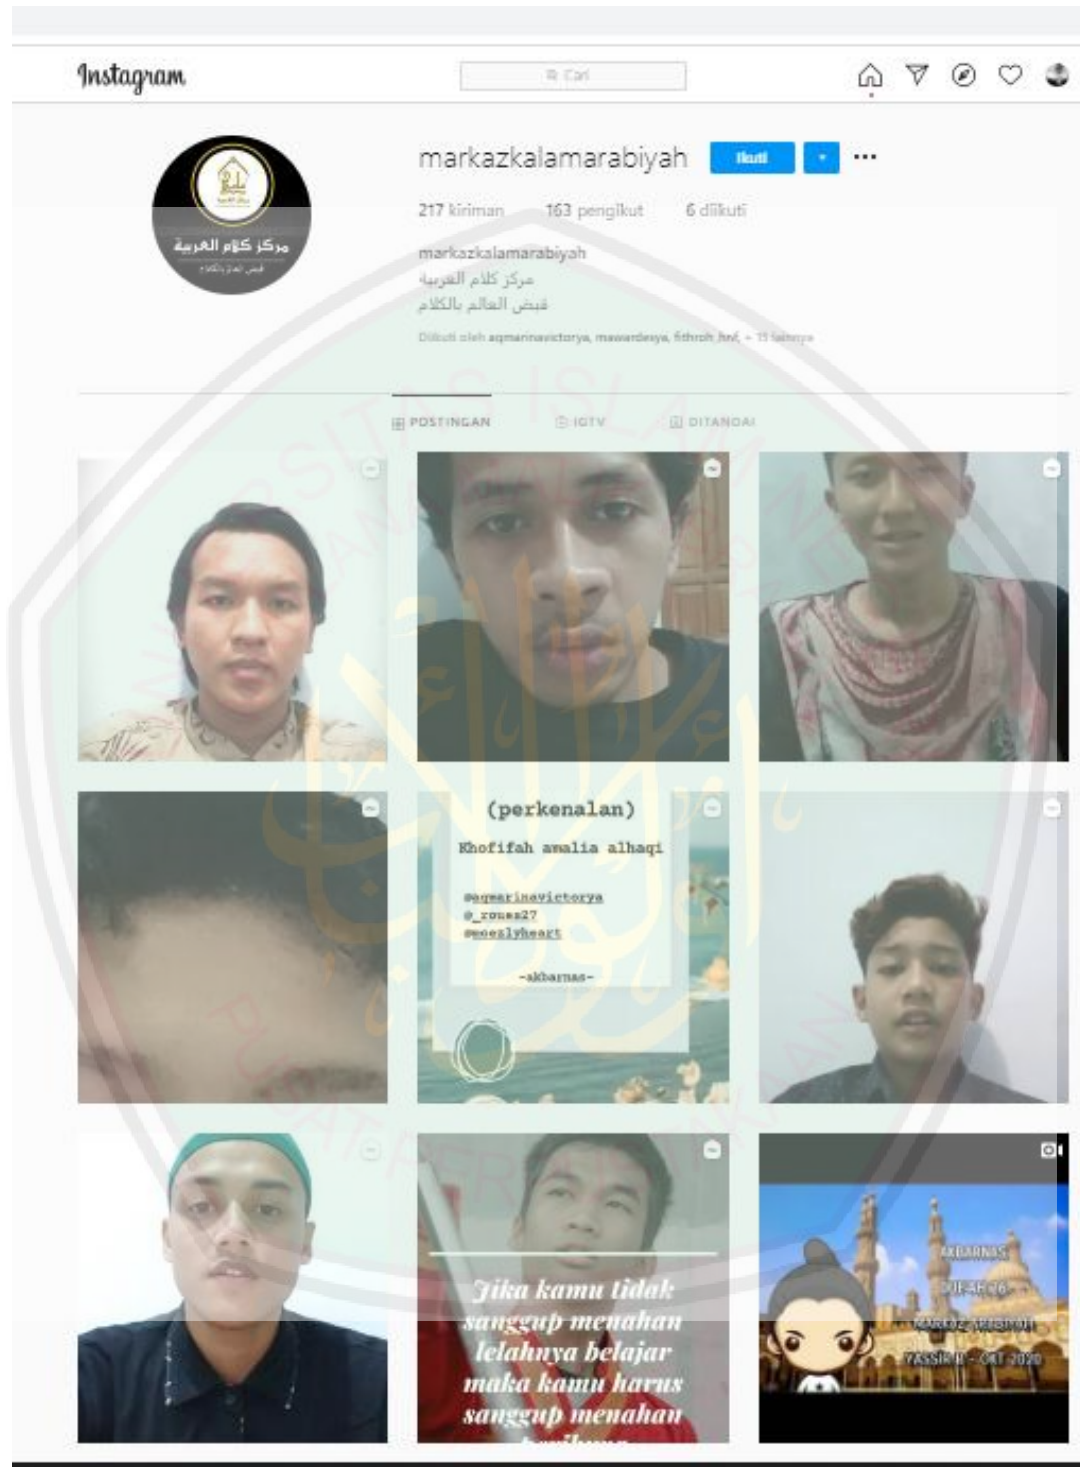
Instagram

Cari

مركز كلام العربية
قبض العالم بالكلام

markazkalamarabiyah Ikuti ...

217 kiriman 163 pengikut 6 diikuti

markazkalamarabiyah
مركز كلام العربية
قبض العالم بالكلام

Diikuti oleh aqmarinavictorya, mawardesya, fithroh_hnf, + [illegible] lainnya

POSTINGAN IGTV DITANDAI

(perkenalan)

Khofifah awalia alhaqi

@aqmarinavictorya
@_zouss27
@eezlyheart

-akbarnas-

Jika kamu tidak sanggup menahan lelahnya belajar maka kamu harus sanggup menahan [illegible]

AKBARNAS
DIFAK 26
MARKAZ ARABIYAH
YASSIR R - OKT 2020